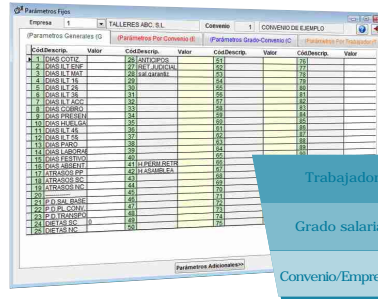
Parámetros Fijos

Empresa 1 TALLERES ABC, S.L. Convenio 1 CONVENIO DE EJEMPLO

Parámetros Generales (G (Parámetros Por Convenio (E (Parámetros Grado-Convenio (C Parámetros Por Trabajador (P

| Cód. | Descrip. | Valor | Cód. | Descrip. | Valor | Cód. | Descrip. | Valor | Cód. | Descrip. | Valor |
|---|---|---|---|---|---|---|---|---|---|---|---|
| 1 | DIAS COTIZ | | 26 | ANTICIPOS | | 51 | | | 76 | | |
| 2 | DIAS ILT ENF | | 27 | RET.JUDICIAL | | 52 | | | 77 | | |
| 3 | DIAS ILT MAT | | 28 | sal.garantiz | | 53 | | | 78 | | |
| 4 | DIAS ILT 15 | | 29 | | | 54 | | | 79 | | |
| 5 | DIAS ILT 25 | | 30 | | | 55 | | | 80 | | |
| 6 | DIAS ILT 35 | | 31 | | | 56 | | | 81 | | |
| 7 | DIAS ILT ACC | | 32 | | | 57 | | | 82 | | |
| 8 | DIAS COBRO | | 33 | | | 58 | | | 83 | | |
| 9 | DIAS PRESEN | | 34 | | | 59 | | | 84 | | |
| 10 | DIAS HUELGA | | 35 | | | 60 | | | 85 | | |
| 11 | DIAS ILT 45 | | 36 | | | 61 | | | 86 | | |
| 12 | DIAS ILT 55 | | 37 | | | 62 | | | 87 | | |
| 13 | DIAS PARO | | 38 | | | 63 | | | 88 | | |
| 14 | DIAS LABORAE | | 39 | | | 64 | | | 89 | | |
| 15 | DIAS FESTIVO | | 40 | | | 65 | | | | | |
| 16 | DIAS ABSENT | | 41 | H.PERM.RETR | | 66 | | | | | |
| 17 | ATRASOS PP | | 42 | H.ASAMBLEA | | 67 | | | | | |
| 18 | ATRASOS SC | | 43 | | | 68 | | | | | |
| 19 | ATRASOS NC | | 44 | | | 69 | | | | | |
| 20 | | | 45 | | | 70 | | | | | |
| 21 | P.D.SAL.BASE | | 46 | | | 71 | | | | | |
| 22 | P.D.PL.CONV | | 47 | | | 72 | | | | | |
| 23 | P.D.TRANSPO | | 48 | | | 73 | | | | | |
| 24 | DIETAS SC | 0 | 49 | | | 74 | | | | | |
| 25 | DIETAS NC | | 50 | | | 75 | | | | | |

Parámetros Adicionales>>

Trabajador

Grado salaria

Convenio/Empre